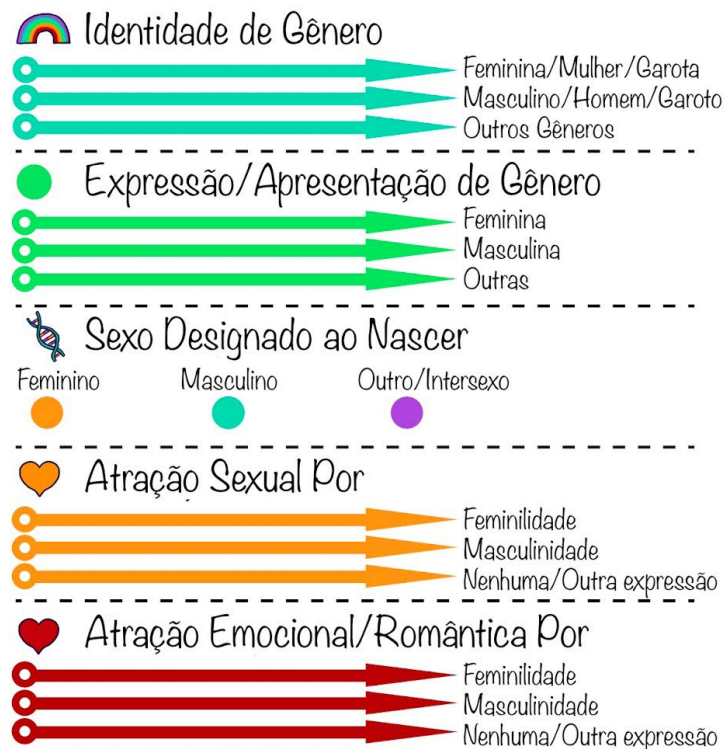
Identidade de Gênero

Feminina/Mulher/Garota
Masculino/Homem/Garoto
Outros Gêneros

Expressão/Apresentação de Gênero

Feminina
Masculina
Outras

Sexo Designado ao Nascer

Feminino
Masculino
Outro/Intersexo

Atração Sexual Por

Feminilidade
Masculinidade
Nenhuma/Outra expressão

Atração Emocional/Romântica Por

Feminilidade
Masculinidade
Nenhuma/Outra expressão